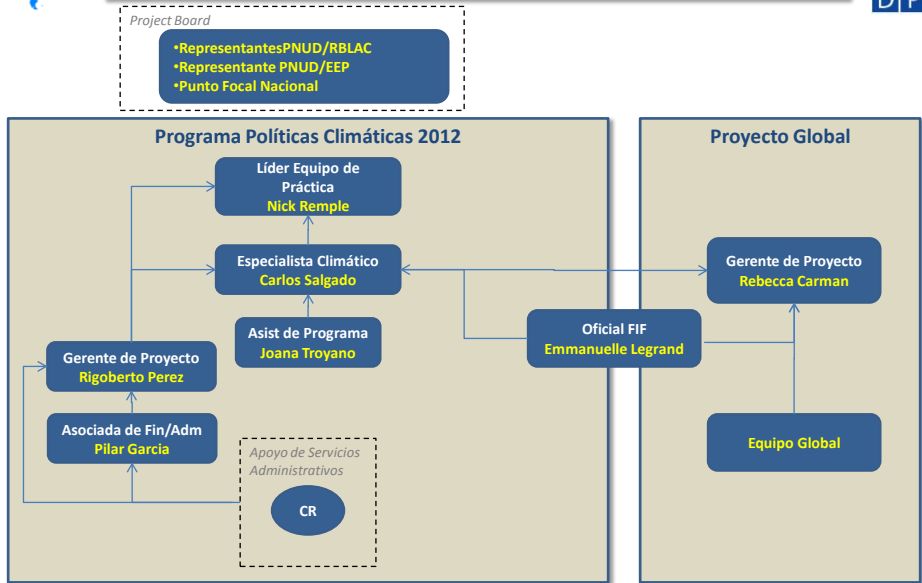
Project Board
•RepresentantesPNUD/RBLAC
•Representante PNUD/EEP
•Punto Focal Nacional

Programa Políticas Climáticas 2012

Líder Equipo de Práctica
Nick Remple

Especialista Climático
Carlos Salgado

Asist de Programa
Joana Troyano

Gerente de Proyecto
Rigoberto Perez

Asociada de Fin/Adm
Pilar Garcia

Apoyo de Servicios Administrativos

CR

Oficial FIF
Emmanuelle Legrand

Proyecto Global

Gerente de Proyecto
Rebecca Carman

Equipo Global

D P